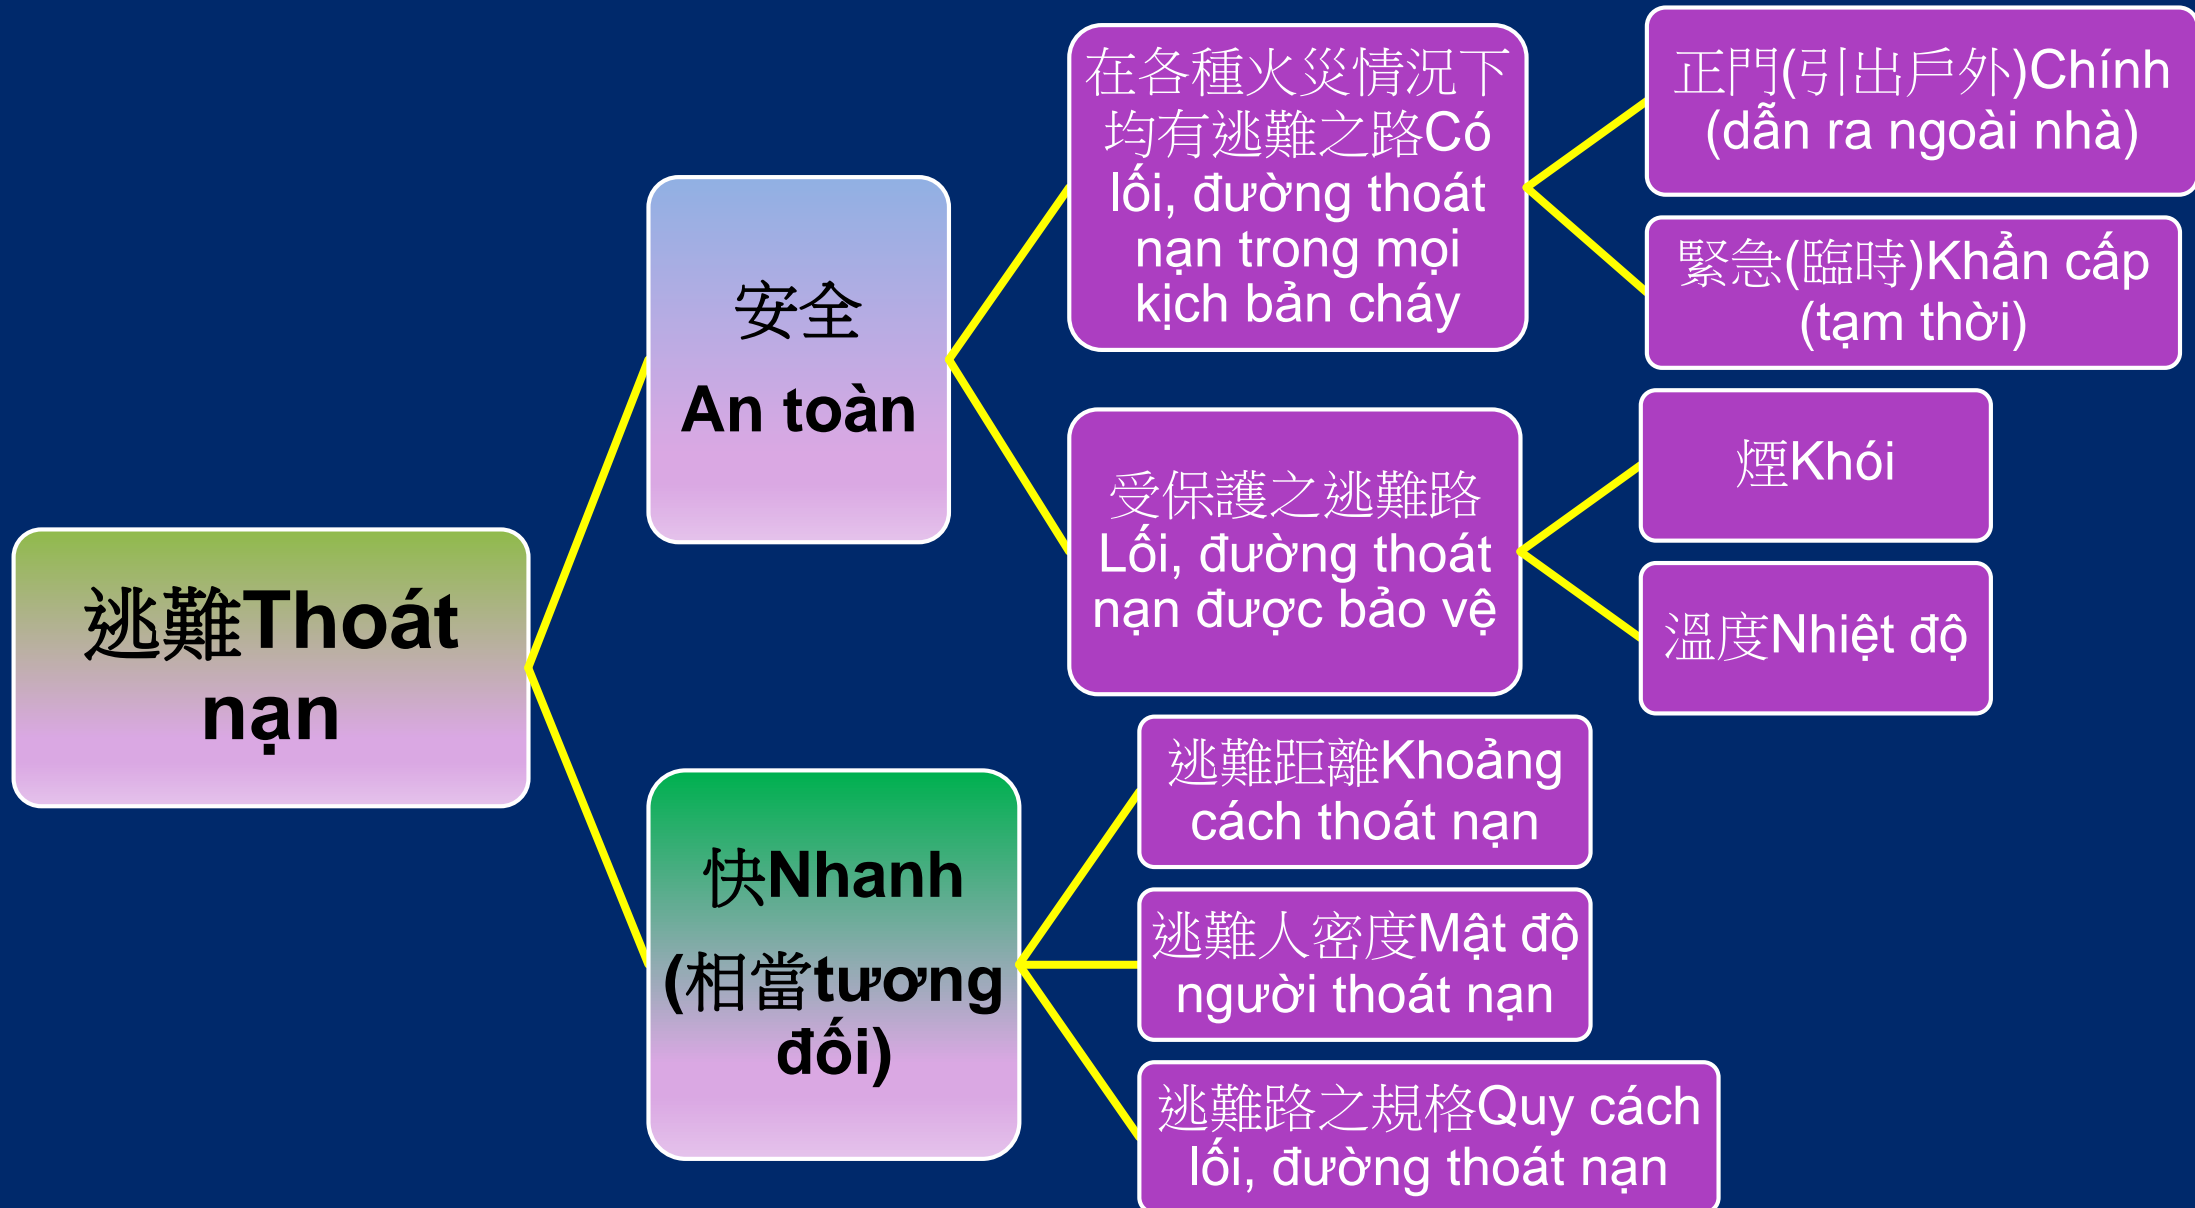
逃難Thoát nạn

安全
An toàn

在各種火災情況下均有逃難之路Có lối, đường thoát nạn trong mọi kịch bản cháy

正門(引出戶外)Chính (dẫn ra ngoài nhà)

緊急(臨時)Khẩn cấp (tạm thời)

受保護之逃難路 Lối, đường thoát nạn được bảo vệ

煙Khói

溫度Nhiệt độ

快Nhanh (相當tương đối)

逃難距離Khoảng cách thoát nạn

逃難人密度Mật độ người thoát nạn

逃難路之規格Quy cách lối, đường thoát nạn